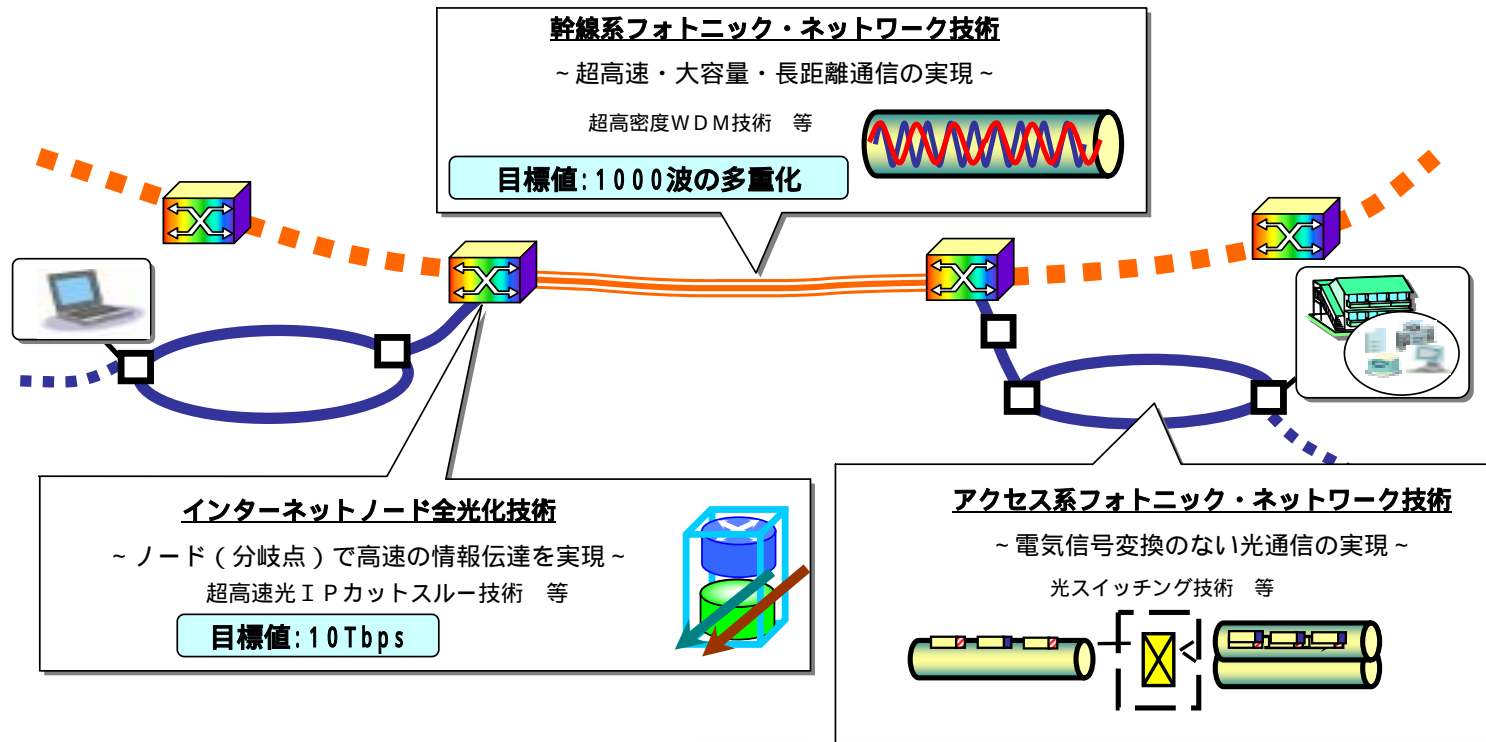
幹線系フォトニック・ネットワーク技術

~ 超高速・大容量・長距離通信の実現 ~

超高密度ＷＤＭ技術　等

目標値:１０００波の多重化

インターネットノード全光化技術

~ ノード（分岐点）で高速の情報伝達を実現 ~

超高速光ＩＰカットスルー技術　等

目標値:10Tbps

アクセス系フォトニック・ネットワーク技術

~ 電気信号変換のない光通信の実現 ~

光スイッチング技術　等